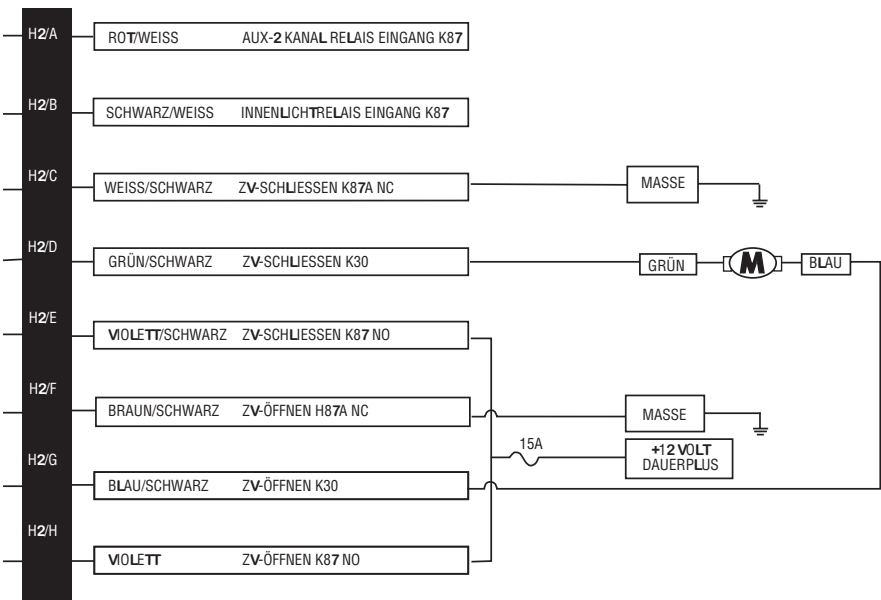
H2/A ROT/WEISS AUX-2 KANAL RELAIS EINGANG K87

H2/B SCHWARZ/WEISS INNENLICHTRELAIS EINGANG K87

H2/C WEISS/SCHWARZ ZV-SCHLIESSEN K87A NC

MASSE

H2/D GRÜN/SCHWARZ ZV-SCHLIESSEN K30

GRÜN

M

BLAU

H2/E VIOLETT/SCHWARZ ZV-SCHLIESSEN K87 NO

H2/F BRAUN/SCHWARZ ZV-ÖFFNEN H87A NC

MASSE

15A

+12 VOLT DAUERPLUS

H2/G BLAU/SCHWARZ ZV-ÖFFNEN K30

H2/H VIOLETT ZV-ÖFFNEN K87 NO